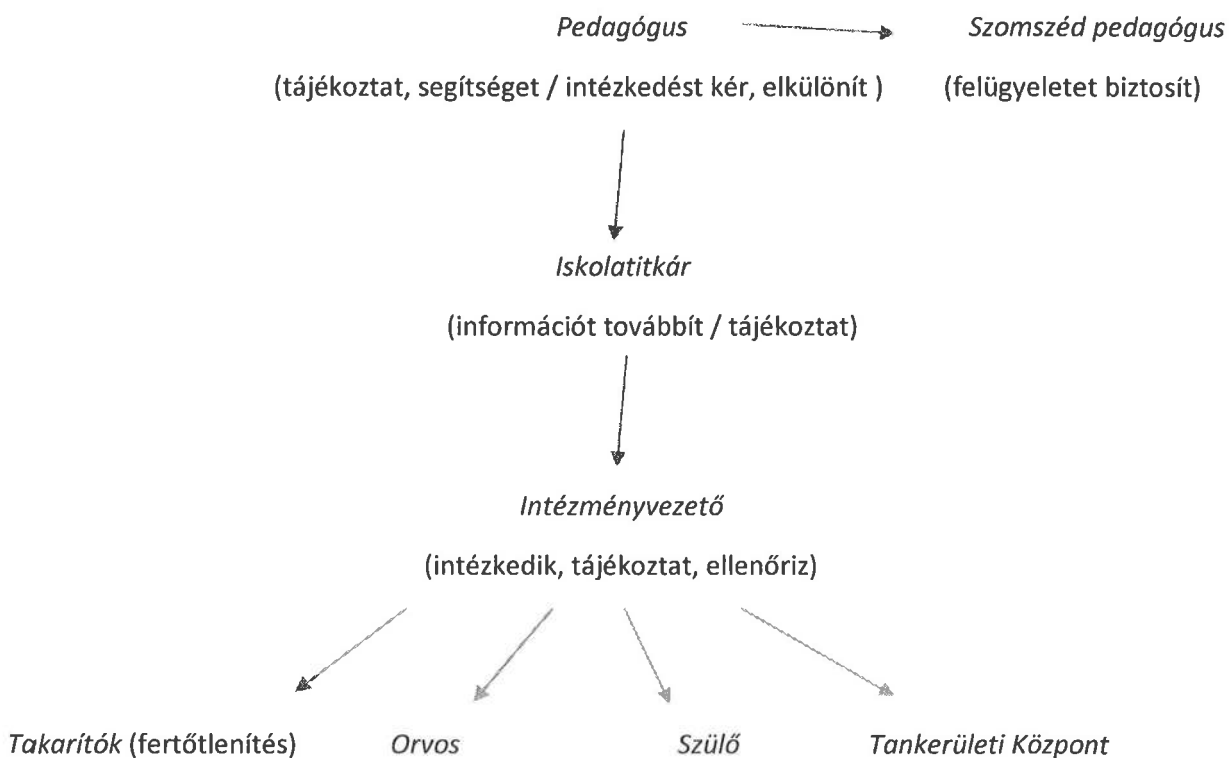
*Pedagógus* *Szomszéd pedagógus*

(tájékoztat, segítséget / intézkedést kér, elkülönít ) (felügyeletet biztosít)

*Iskolatitkár*

(információt továbbít / tájékoztat)

*Intézményvezető*

(intézkedik, tájékoztat, ellenőriz)

*Takarítók* (fertőtlenítés) *Orvos* *Szülő* *Tankerületi Központ*